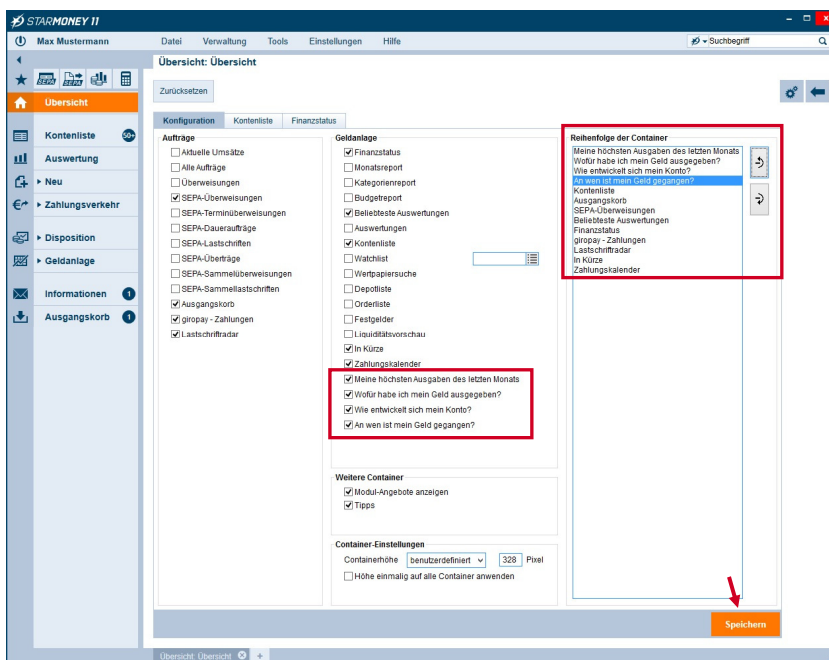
STARMONEY 11

Max Mustermann

Datei Verwaltung Tools Einstellungen Hilfe

Suchbegriff

Übersicht

Kontenliste 50+

Auswertung

▸ Neu

▸ Zahlungsverkehr

▸ Disposition

▸ Geldanlage

Informationen 1

Ausgangskorb 1

Übersicht: Übersicht

Zurücksetzen

Konfiguration | Kontenliste | Finanzstatus

Aufträge
Aktuelle Umsätze
Alle Aufträge
Überweisungen
SEPA-Überweisungen
SEPA-Terminüberweisungen
SEPA-Daueraufträge
SEPA-Lastschriften
SEPA-Überträge
SEPA-Sammelüberweisungen
SEPA-Sammellastschriften
Ausgangskorb
giropay - Zahlungen
Lastschriftradar

Geldanlage
Finanzstatus
Monatsreport
Kategorienreport
Budgetreport
Beliebteste Auswertungen
Auswertungen
Kontenliste
Watchlist
Wertpapiersuche
Depotliste
Orderliste
Festgelder
Liquiditätsvorschau
In Kürze
Zahlungskalender
Meine höchsten Ausgaben des letzten Monats
Wofür habe ich mein Geld ausgegeben?
Wie entwickelt sich mein Konto?
An wen ist mein Geld gegangen?

Weitere Container
Modul-Angebote anzeigen
Tipps

Container-Einstellungen
Containerhöhe benutzerdefiniert 328 Pixel
Höhe einmalig auf alle Container anwenden

Reihenfolge der Container
Meine höchsten Ausgaben des letzten Monats
Wofür habe ich mein Geld ausgegeben?
Wie entwickelt sich mein Konto?
An wen ist mein Geld gegangen?
Kontenliste
Ausgangskorb
SEPA-Überweisungen
Beliebteste Auswertungen
Finanzstatus
giropay - Zahlungen
Lastschriftradar
In Kürze
Zahlungskalender

Speichern

Übersicht: Übersicht +